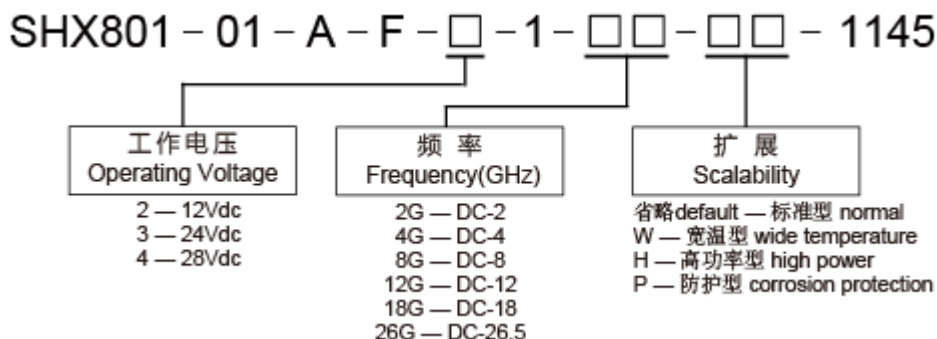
SHX801 – 01 – A – F – □ – 1 – □□ – □□ – 1145

工作电压
Operating Voltage

2 — 12Vdc
3 — 24Vdc
4 — 28Vdc

频 率
Frequency(GHz)

2G — DC-2
4G — DC-4
8G — DC-8
12G — DC-12
18G — DC-18
26G — DC-26.5

扩 展
Scalability

省略default — 标准型 normal
W — 宽温型 wide temperature
H — 高功率型 high power
P — 防护型 corrosion protection